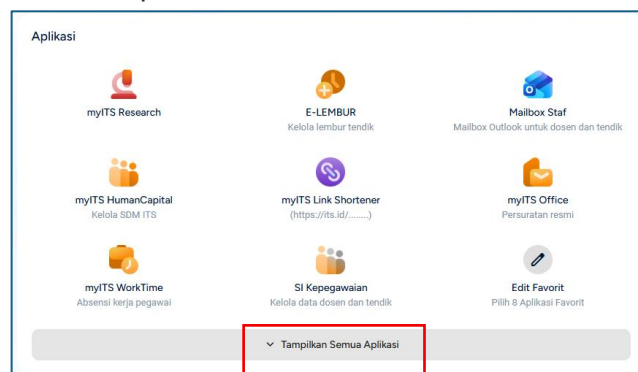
Aplikasi

myITS Research

E-LEMBUR
Kelola lembur tendik

Mailbox Staf
Mailbox Outlook untuk dosen dan tendik

myITS HumanCapital
Kelola SDM ITS

myITS Link Shortener
(https://its.id/........)

myITS Office
Persuratan resmi

myITS WorkTime
Absensi kerja pegawai

SI Kepegawaian
Kelola data dosen dan tendik

Edit Favorit
Pilih 8 Aplikasi Favorit

Tampilkan Semua Aplikasi